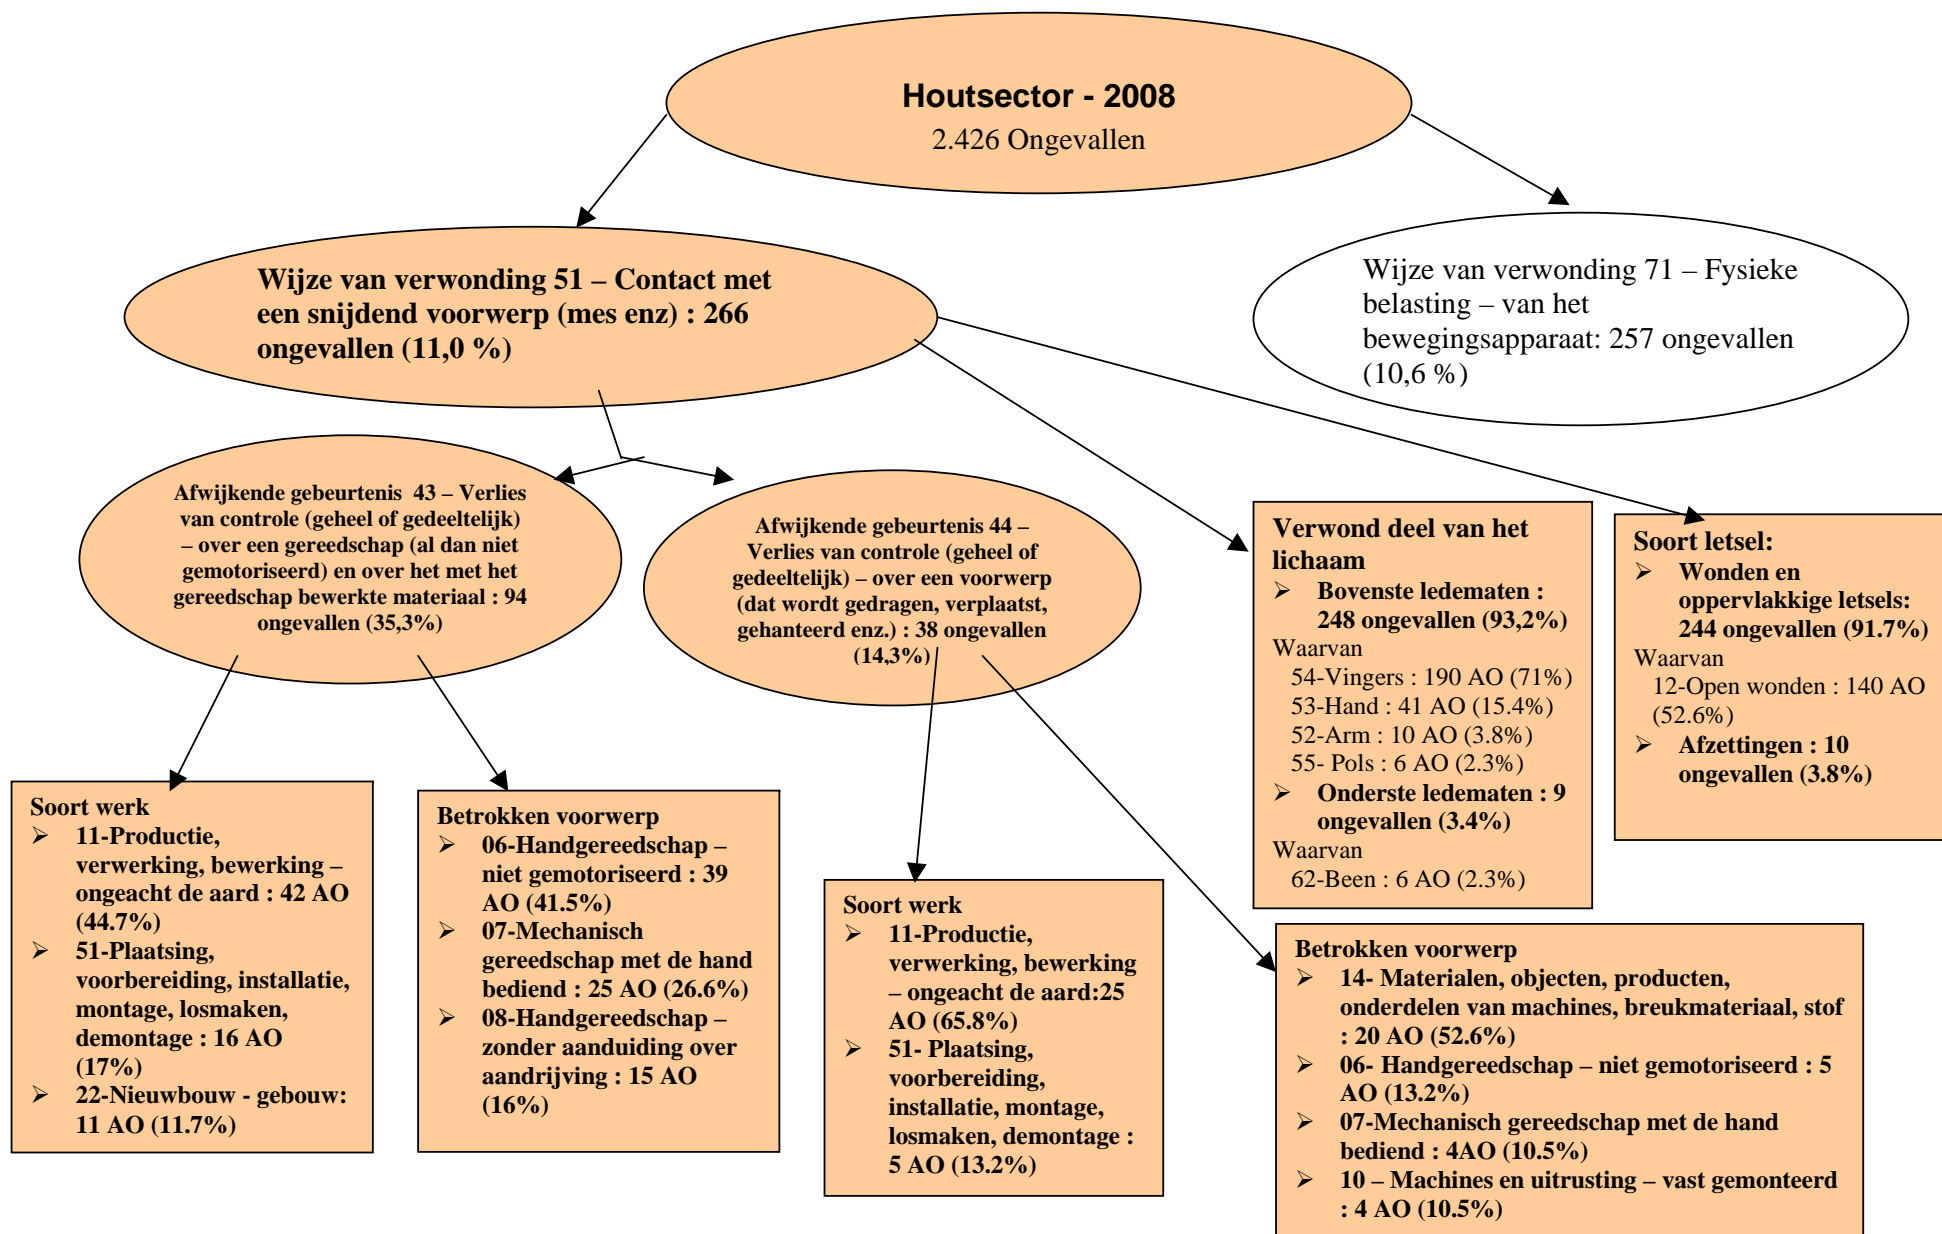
Houtsector - 2008
2.426 Ongevallen

Wijze van verwonding 51 – Contact met een snijdend voorwerp (mes enz) : 266 ongevallen (11,0 %)

Wijze van verwonding 71 – Fysieke belasting – van het bewegingsapparaat: 257 ongevallen (10,6 %)

Afwijkende gebeurtenis 43 – Verlies van controle (geheel of gedeeltelijk) – over een gereedschap (al dan niet gemotoriseerd) en over het met het gereedschap bewerkte materiaal : 94 ongevallen (35,3%)

Afwijkende gebeurtenis 44 – Verlies van controle (geheel of gedeeltelijk) – over een voorwerp (dat wordt gedragen, verplaatst, gehanteerd enz.) : 38 ongevallen (14,3%)

Verwond deel van het lichaam
➢ Bovenste ledematen : 248 ongevallen (93,2%)
Waarvan
54-Vingers : 190 AO (71%)
53-Hand : 41 AO (15.4%)
52-Arm : 10 AO (3.8%)
55- Pols : 6 AO (2.3%)
➢ Onderste ledematen : 9 ongevallen (3.4%)
Waarvan
62-Been : 6 AO (2.3%)

Soort letsel:
➢ Wonden en oppervlakkige letsels: 244 ongevallen (91.7%)
Waarvan
12-Open wonden : 140 AO (52.6%)
➢ Afzettingen : 10 ongevallen (3.8%)

Soort werk
➢ 11-Productie, verwerking, bewerking – ongeacht de aard : 42 AO (44.7%)
➢ 51-Plaatsing, voorbereiding, installatie, montage, losmaken, demontage : 16 AO (17%)
➢ 22-Nieuwbouw - gebouw: 11 AO (11.7%)

Betrokken voorwerp
➢ 06-Handgereedschap – niet gemotoriseerd : 39 AO (41.5%)
➢ 07-Mechanisch gereedschap met de hand bediend : 25 AO (26.6%)
➢ 08-Handgereedschap – zonder aanduiding over aandrijving : 15 AO (16%)

Soort werk
➢ 11-Productie, verwerking, bewerking – ongeacht de aard:25 AO (65.8%)
➢ 51- Plaatsing, voorbereiding, installatie, montage, losmaken, demontage : 5 AO (13.2%)

Betrokken voorwerp
➢ 14- Materialen, objecten, producten, onderdelen van machines, breukmateriaal, stof : 20 AO (52.6%)
➢ 06- Handgereedschap – niet gemotoriseerd : 5 AO (13.2%)
➢ 07-Mechanisch gereedschap met de hand bediend : 4AO (10.5%)
➢ 10 – Machines en uitrusting – vast gemonteerd : 4 AO (10.5%)